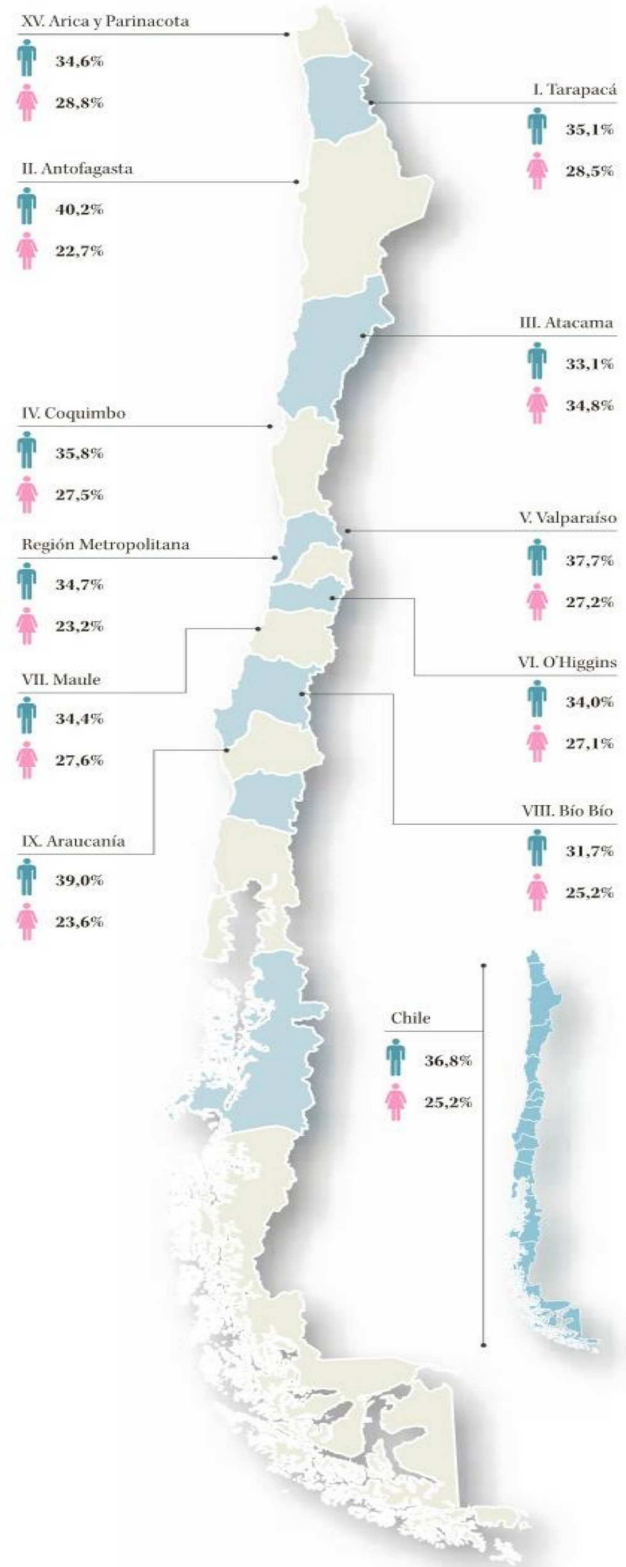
XV. Arica y Parinacota
34,6%
28,8%

I. Tarapacá
35,1%
28,5%

II. Antofagasta
40,2%
22,7%

III. Atacama
33,1%
34,8%

IV. Coquimbo
35,8%
27,5%

V. Valparaíso
37,7%
27,2%

Región Metropolitana
34,7%
23,2%

VI. O'Higgins
34,0%
27,1%

VII. Maule
34,4%
27,6%

VIII. Bío Bío
31,7%
25,2%

IX. Araucanía
39,0%
23,6%

Chile
36,8%
25,2%